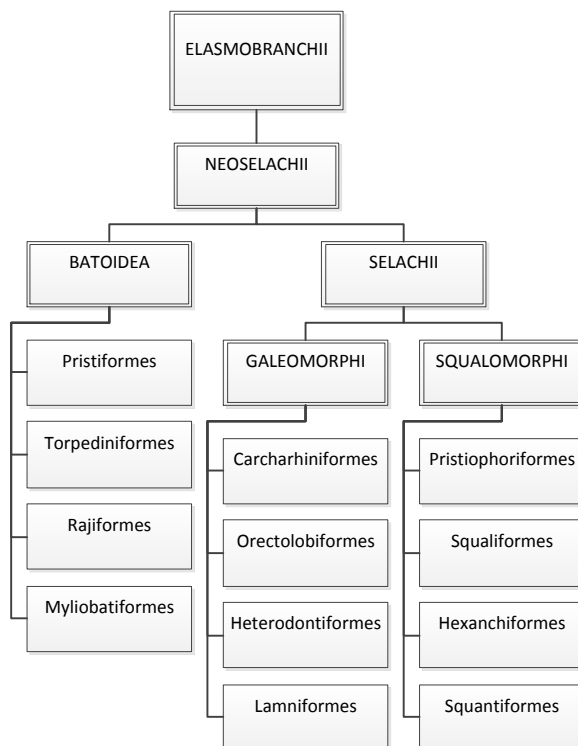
ELASMOBRANCHII

NEOSELACHII

BATOIDEA

SELACHII

Pristiformes

Torpediniformes

Rajiformes

Myliobatiformes

GALEOMORPHI

Carcharhiniformes

Orectolobiformes

Heterodontiformes

Lamniformes

SQUALOMORPHI

Pristiophoriformes

Squaliformes

Hexanchiformes

Squantiformes